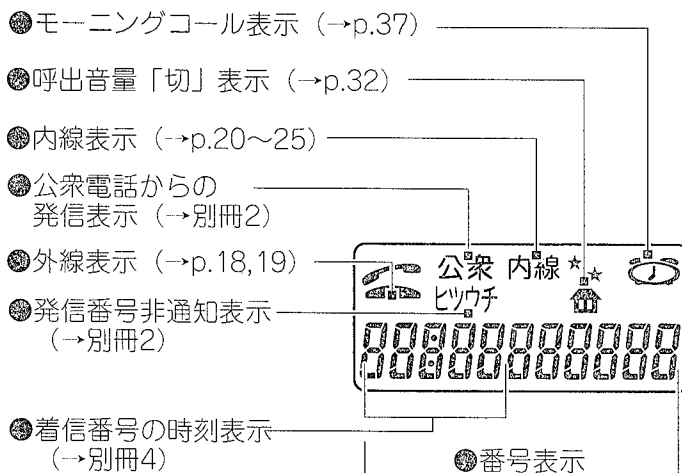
⑱モーニングコール表示（→p.37）

⑲呼出音量「切」表示（→p.32）

⑳内線表示（→p.20〜25）

㉑公衆電話からの発信表示（→別冊2）

㉒外線表示（→p.18,19）

㉓発信番号非通知表示（→別冊2）

公衆 内線

ヒツウチ

㉔着信番号の時刻表示（→別冊4）

㉕番号表示